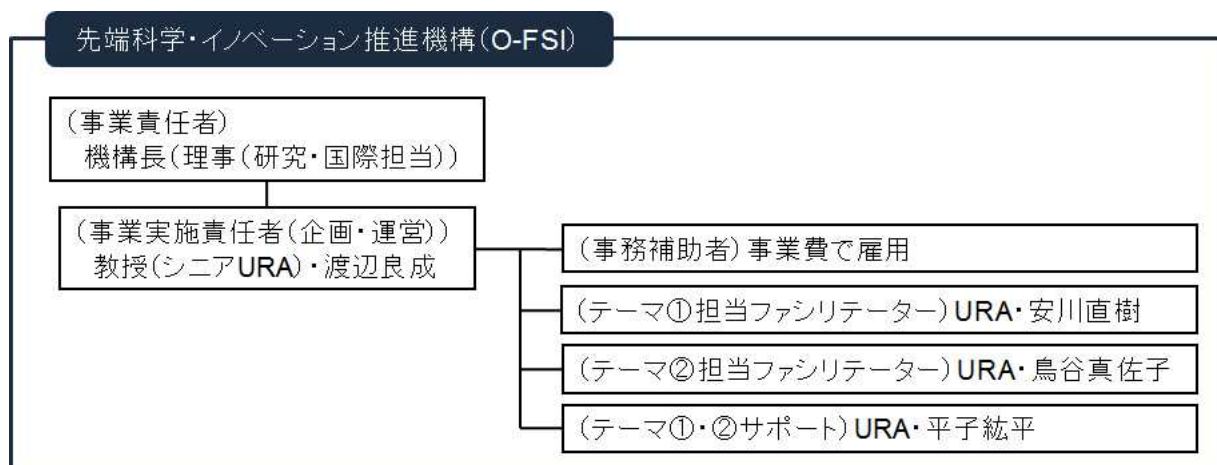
先端科学・イノベーション推進機構(O-FSI)

(事業責任者)
機構長(理事(研究・国際担当))

(事業実施責任者(企画・運営))
教授(シニアURA)・渡辺良成

(事務補助者)事業費で雇用

(テーマ①担当ファシリテーター)URA・安川直樹

(テーマ②担当ファシリテーター)URA・鳥谷真佐子

(テーマ①・②サポート)URA・平子紘平